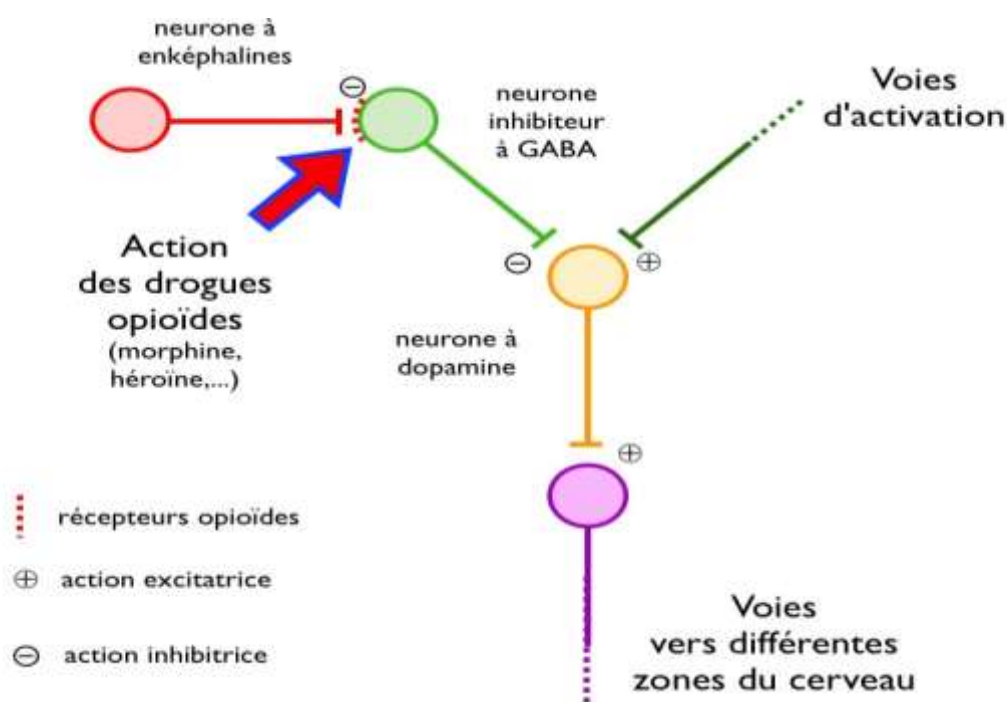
neurone à enképhalines

$\ominus$

neurone inhibiteur à GABA

Voies d'activation

Action des drogues opioïdes (morphine, héroïne,...)

$\ominus$

$\oplus$

neurone à dopamine

$\oplus$

récepteurs opioïdes

$\oplus$ action excitatrice

$\ominus$ action inhibitrice

Voies vers différentes zones du cerveau